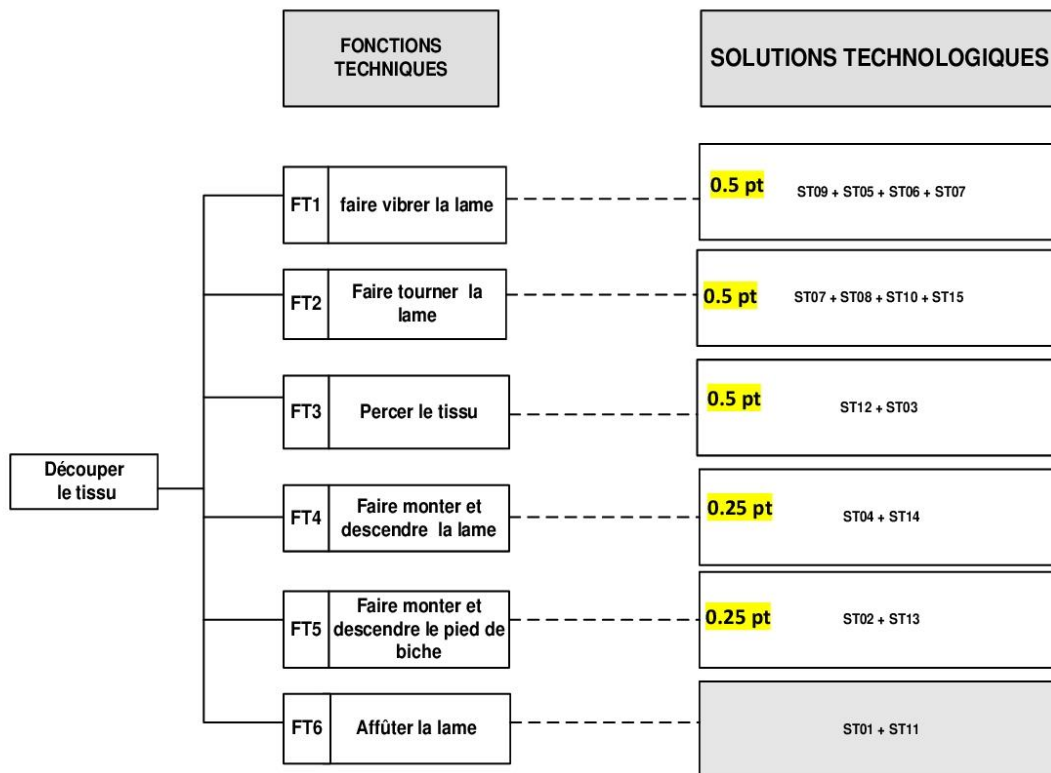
FONCTIONS TECHNIQUES

SOLUTIONS TECHNOLOGIQUES

Découper le tissu

FT1 faire vibrer la lame

0.5 pt ST09 + ST05 + ST06 + ST07

FT2 Faire tourner la lame

0.5 pt ST07 + ST08 + ST10 + ST15

FT3 Percer le tissu

0.5 pt ST12 + ST03

FT4 Faire monter et descendre la lame

0.25 pt ST04 + ST14

FT5 Faire monter et descendre le pied de biche

0.25 pt ST02 + ST13

FT6 Affûter la lame

ST01 + ST11